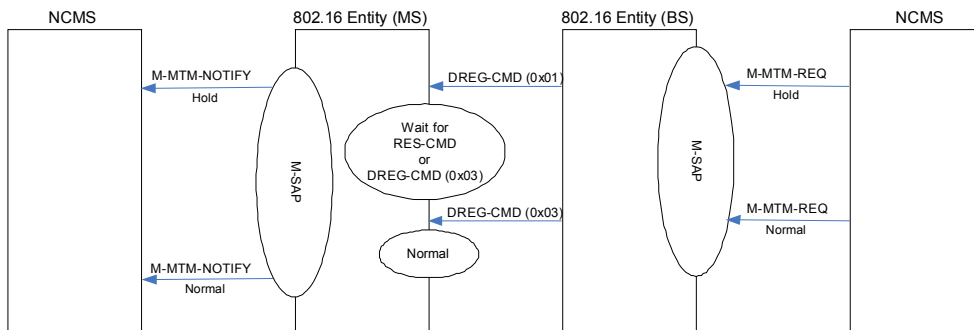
NCMS

802.16 Entity (MS)

802.16 Entity (BS)

NCMS

M-MTM-NOTIFY
Hold

M-SAP

M-MTM-NOTIFY
Normal

DREG-CMD (0x01)

Wait for
RES-CMD
or
DREG-CMD (0x03)

DREG-CMD (0x03)

Normal

M-SAP

M-MTM-REQ
Hold

M-MTM-REQ
Normal